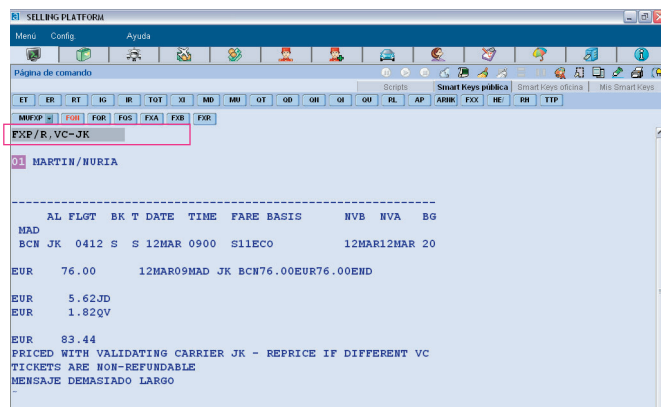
SELLING PLATFORM

Menú Config. Ayuda

Página de comando

Scripts Smart Keys pública Smart Keys oficina Mis Smart Keys

ET ER RT IG IR TQT XI MD MU QT QD QH QI QU RL AP ARHK FXX HE/ RH TTP

MUFXP FQN FQR FQS FXA FXB FXR

FXP/R,VC-JK

01 MARTIN/NURIA

------------------------------------------------------------
AL FLGT BK T DATE TIME FARE BASIS NVB NVA BG
MAD
BCN JK 0412 S S 12MAR 0900 S11ECO 12MAR12MAR 20

EUR 76.00 12MAR09MAD JK BCN76.00EUR76.00END

EUR 5.62JD
EUR 1.82QV

EUR 83.44
PRICED WITH VALIDATING CARRIER JK - REPRICE IF DIFFERENT VC
TICKETS ARE NON-REFUNDABLE
MENSAJE DEMASIADO LARGO